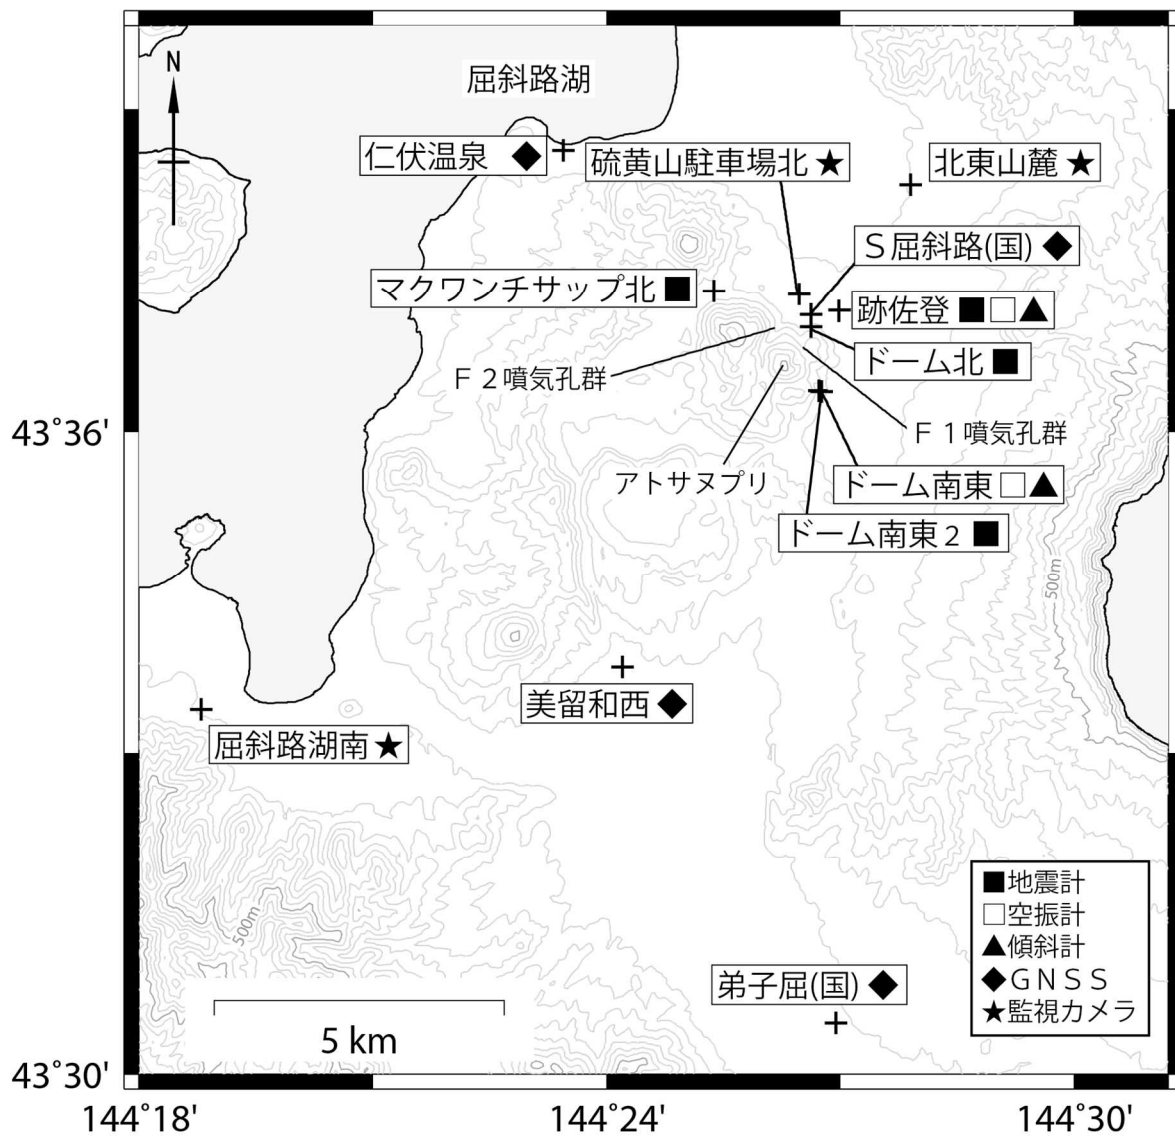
N

屈斜路湖

仁伏温泉 ◆

硫黄山駐車場北 ★

北東山麓 ★

S屈斜路(国) ◆

マクワンチサップ北 ■

跡佐登 ■□▲

ドーム北 ■

F２噴気孔群

F１噴気孔群

アトサヌプリ

ドーム南東 □▲

ドーム南東２ ■

500m

美留和西 ◆

屈斜路湖南 ★

500m

■地震計
□空振計
▲傾斜計
◆GNSS
★監視カメラ

弟子屈(国) ◆

5 km

43°36'

43°30'

144°18'

144°24'

144°30'